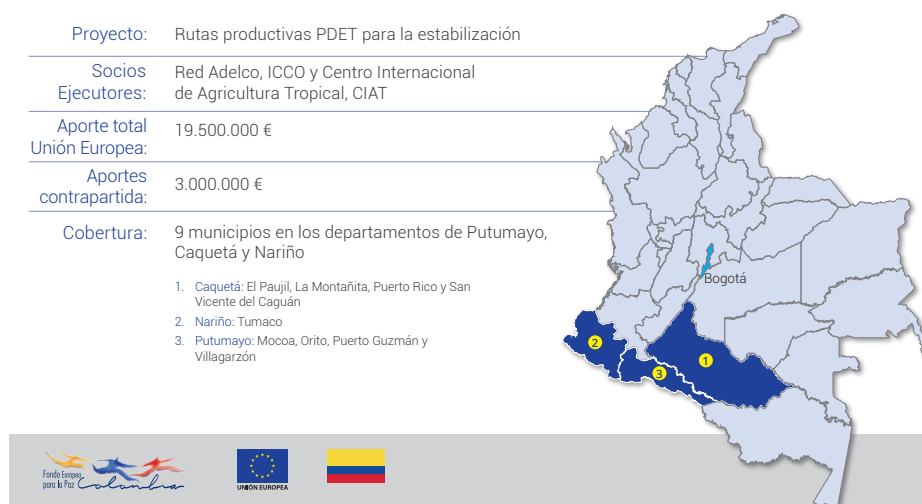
| | |
|---|---|
| Proyecto: | Rutas productivas PDET para la estabilización |
| Socios Ejecutores: | Red Adelco, ICCO y Centro Internacional de Agricultura Tropical, CIAT |
| Aporte total Unión Europea: | 19.500.000 € |
| Aportes contrapartida: | 3.000.000 € |
| Cobertura: | 9 municipios en los departamentos de Putumayo, Caquetá y Nariño |

1. Caquetá: El Paujil, La Montañita, Puerto Rico y San Vicente del Caguán
2. Nariño: Tumaco
3. Putumayo: Mocoa, Orito, Puerto Guzmán y Villagarzón

Bogotá

1

2

3

Fondo Europeo para la Paz Colombia

UNIÓN EUROPEA